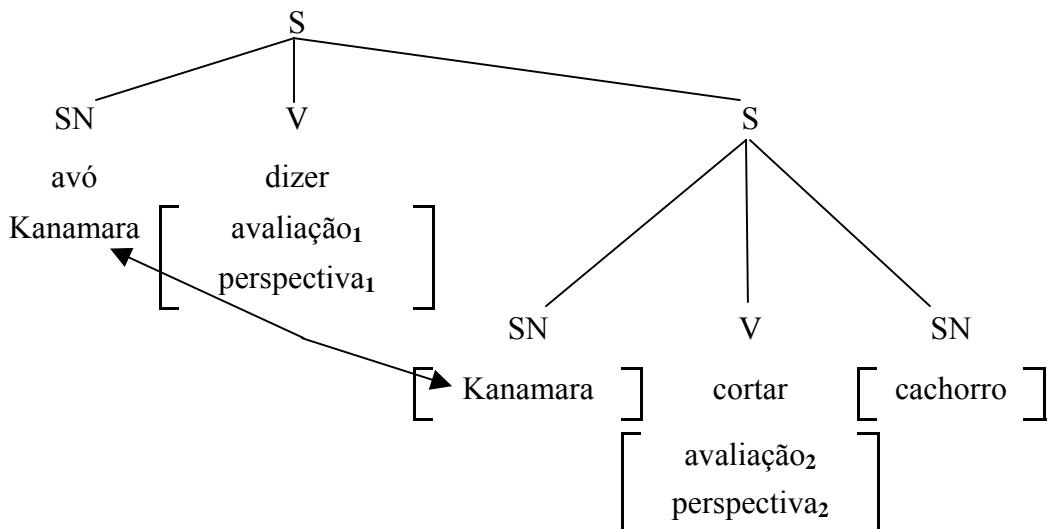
S

SN V S

avó dizer

Kanamara $\begin{bmatrix} \text{avaliação}_1 \\ \text{perspectiva}_1 \end{bmatrix}$

SN V SN

$[$ Kanamara $]$ cortar $[$ cachorro $]$

$\begin{bmatrix} \text{avaliação}_2 \\ \text{perspectiva}_2 \end{bmatrix}$